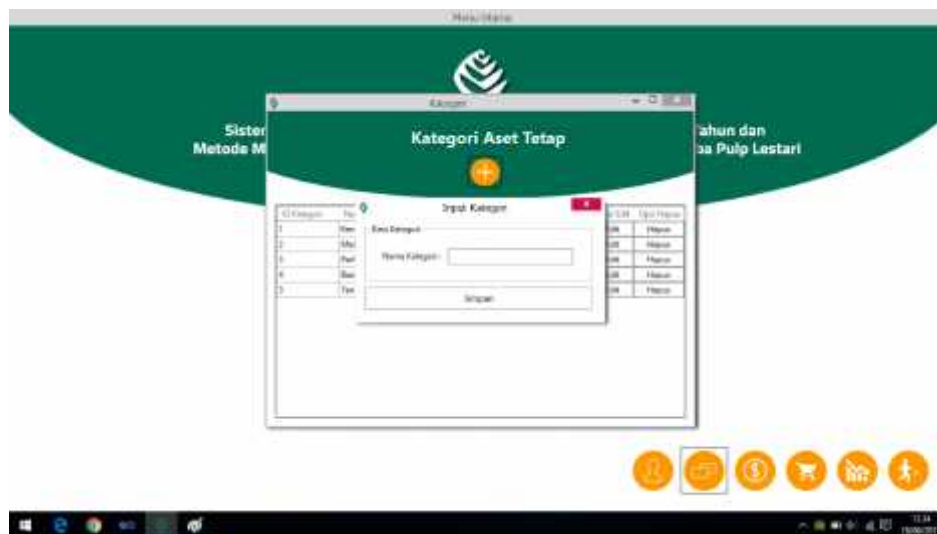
Menu Utama

Sister
Metode M

Tahun dan
a Pulp Lestari

Kategori

Kategori Aset Tetap

| ID Kategori | Na | | | Opsi Hapus |
|---|---|---|---|---|
| 1 | Ban | | Edit | Hapus |
| 2 | Mes | | Edit | Hapus |
| 3 | Per | | Edit | Hapus |
| 4 | Bas | | Edit | Hapus |
| 5 | Tan | | Edit | Hapus |

Input Kategori

Data Kategori

Nama Kategori :

Simpan